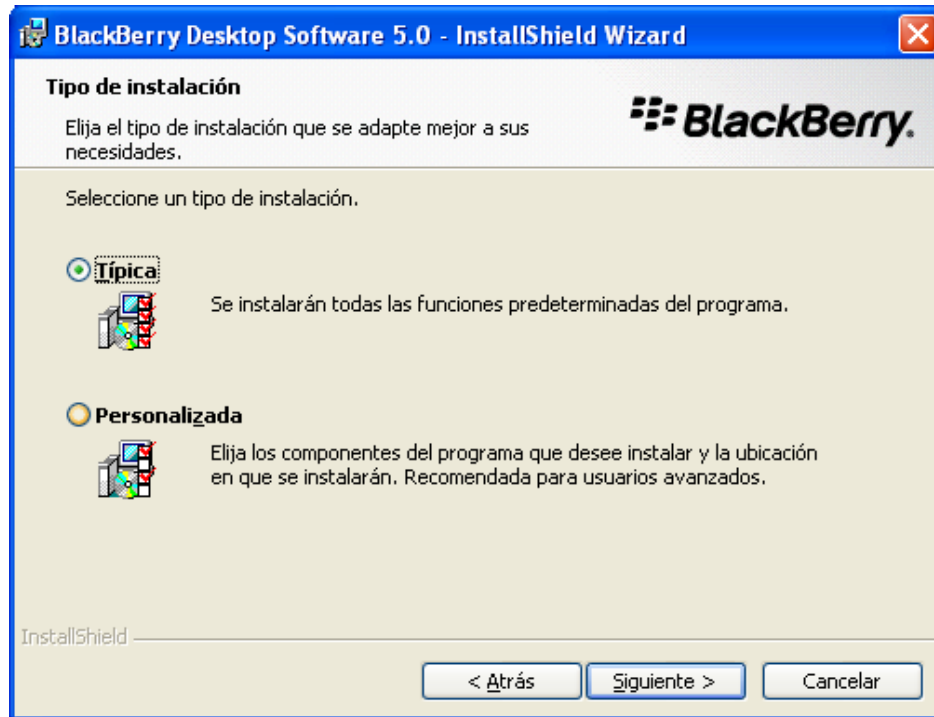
BlackBerry Desktop Software 5.0 - InstallShield Wizard

Tipo de instalación

Elija el tipo de instalación que se adapte mejor a sus necesidades.

BlackBerry.

Seleccione un tipo de instalación.

Típica

Se instalarán todas las funciones predeterminadas del programa.

Personalizada

Elija los componentes del programa que desee instalar y la ubicación en que se instalarán. Recomendada para usuarios avanzados.

InstallShield

< Atrás

Siguiente >

Cancelar